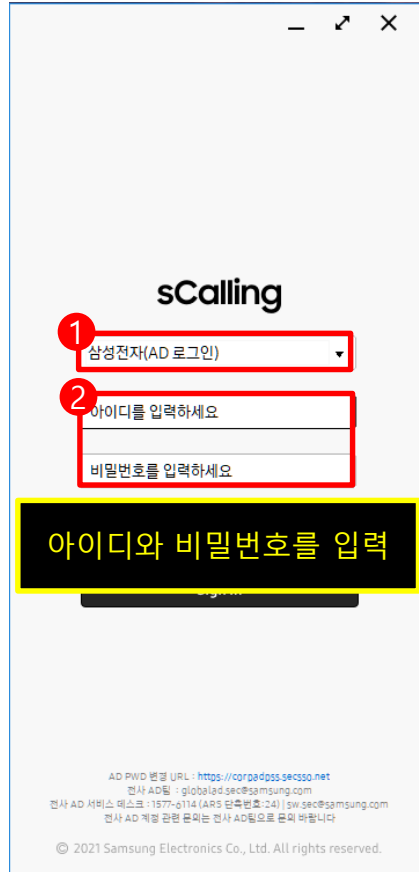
sCalling

1
삼성전자(AD 로그인)

2
아이디를 입력하세요

비밀번호를 입력하세요

아이디와 비밀번호를 입력

AD PWD 변경 URL : https://corpadpss.secsso.net
전사 AD팀 : globalad.sec@samsung.com
전사 AD 서비스 데스크 : 1577-6114 (ARS 단축번호:24) | sw.sec@samsung.com
전사 AD 계정 관련 문의는 전사 AD팀으로 문의 바랍니다

© 2021 Samsung Electronics Co., Ltd. All rights reserved.